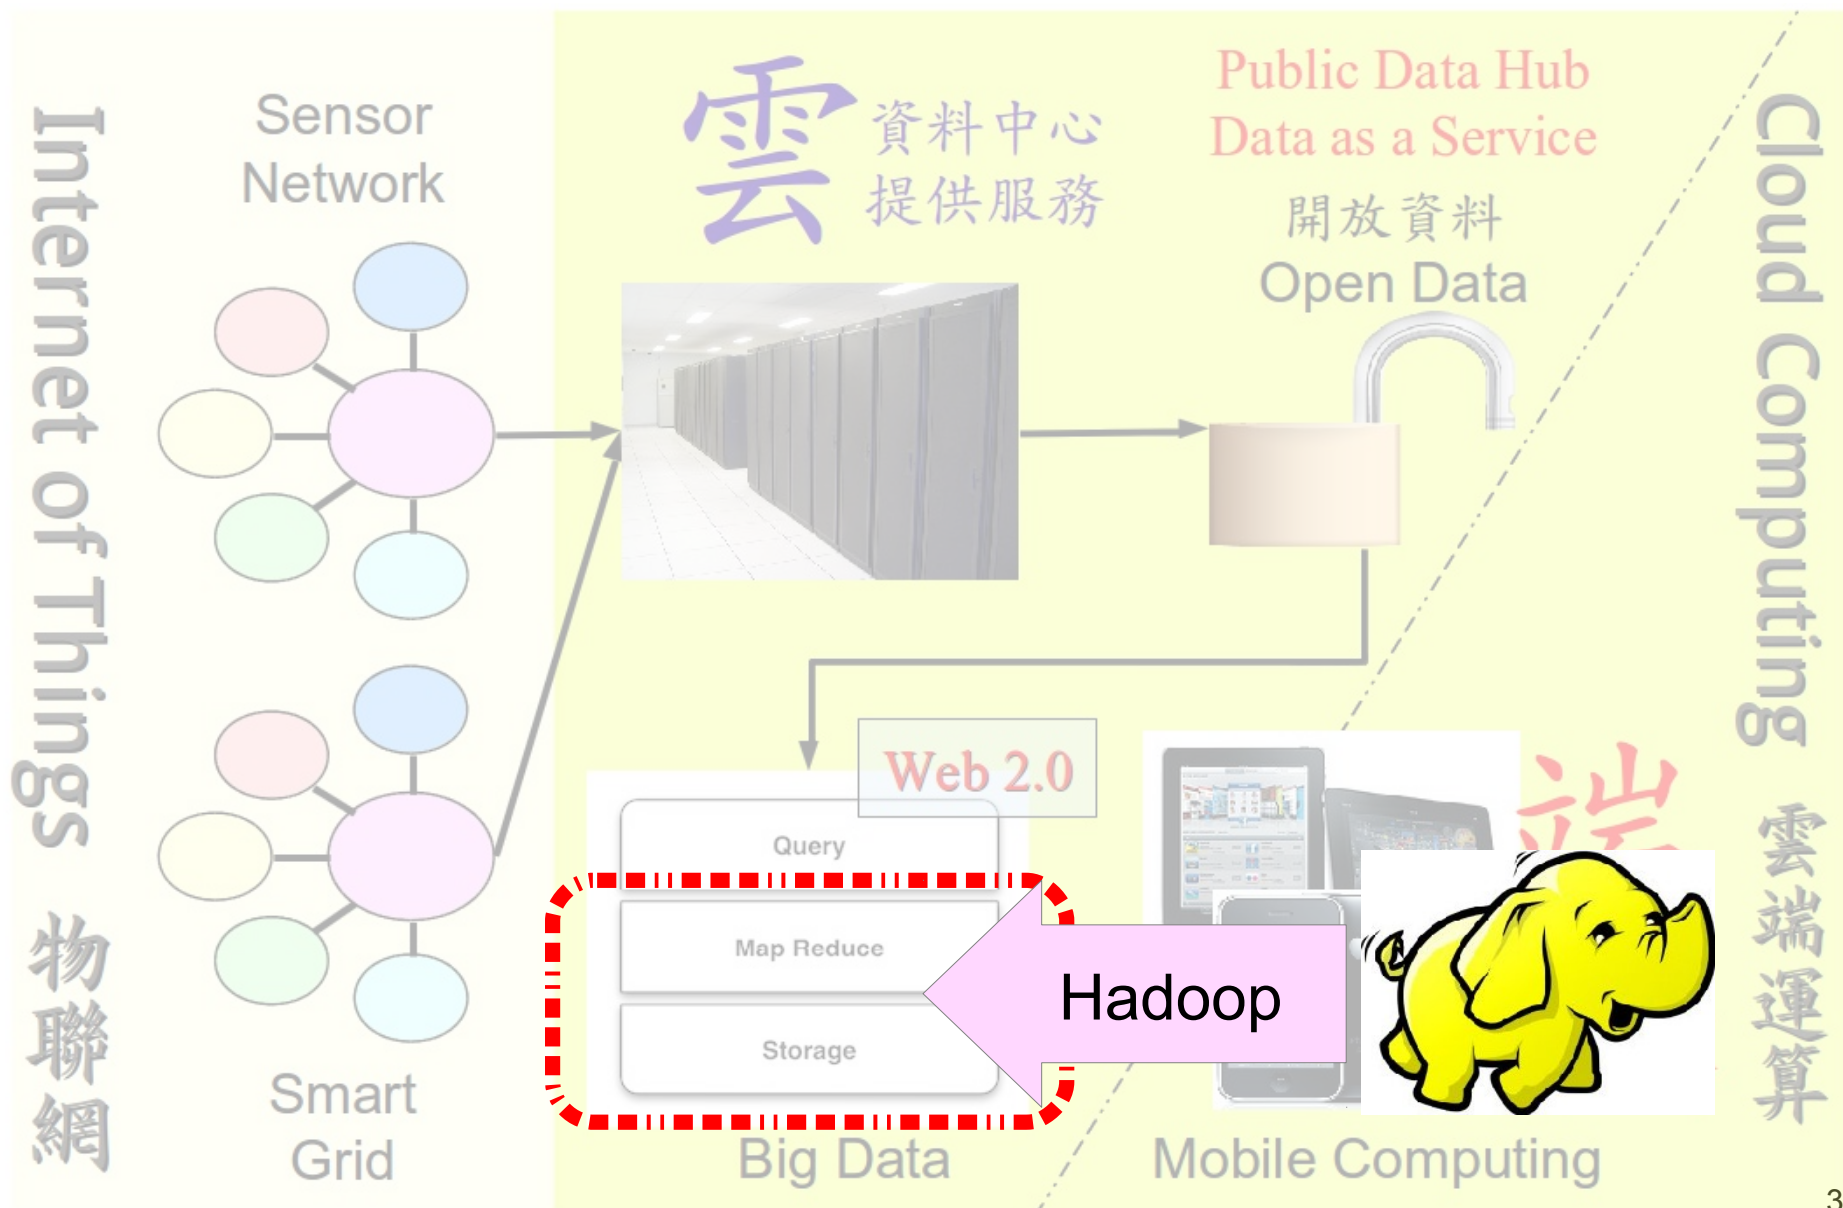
Internet of Things 物聯網

Sensor Network

Smart Grid

雲 資料中心 提供服務

Public Data Hub
Data as a Service
開放資料
Open Data

Cloud Computing 雲端運算

Web 2.0

Query

Map Reduce

Storage

Hadoop

端

Big Data

Mobile Computing

3